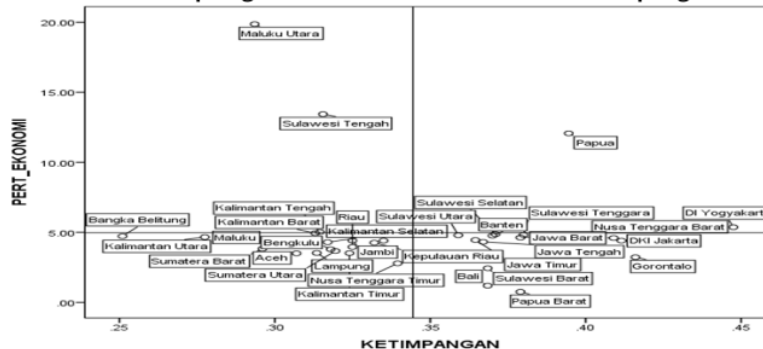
20.00
15.00
10.00
5.00
.00
PERT_EKONOMI
KETIMPANGAN
.25
.30
.35
.40
.45
Maluku Utara
Sulawesi Tengah
Papua
Kalimantan Tengah
Kalimantan Barat
Riau
Bangka Belitung
Kalimantan Utara
Maluku
Bengkulu
Kalimantan Selatan
Sumatera Barat
Aceh
Jambi
Sumatera Utara
Lampung
Nusa Tenggara Timur
Kalimantan Timur
Sulawesi Selatan
Sulawesi Utara
Banten
Sulawesi Tenggara
DI Yogyakart
Nusa Tenggara Barat
Jawa Barat
DKI Jakarta
Jawa Tengah
Kepulauan Riau
Jawa Timur
Gorontalo
Bali
Sulawesi Barat
Papua Barat